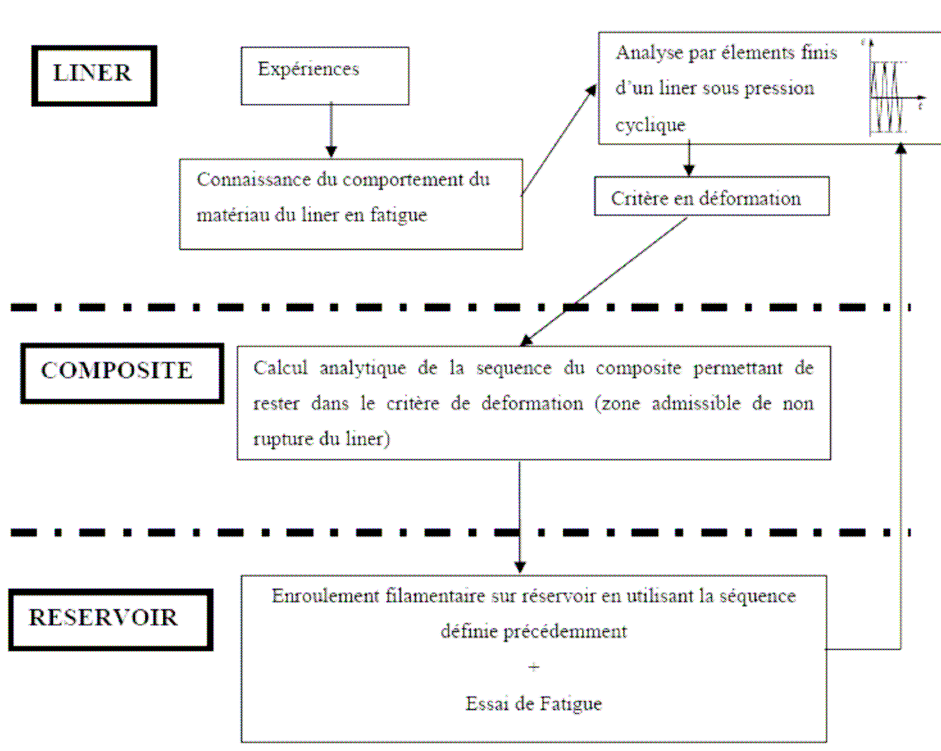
LINER

Expériences

Connaissance du comportement du matériau du liner en fatigue

Analyse par élements finis d'un liner sous pression cyclique

Critère en déformation

COMPOSITE

Calcul analytique de la sequence du composite permettant de rester dans le critère de deformation (zone admissible de non rupture du liner)

RESERVOIR

Enroulement filamentaire sur réservoir en utilisant la séquence définie précédemment

+

Essai de Fatigue